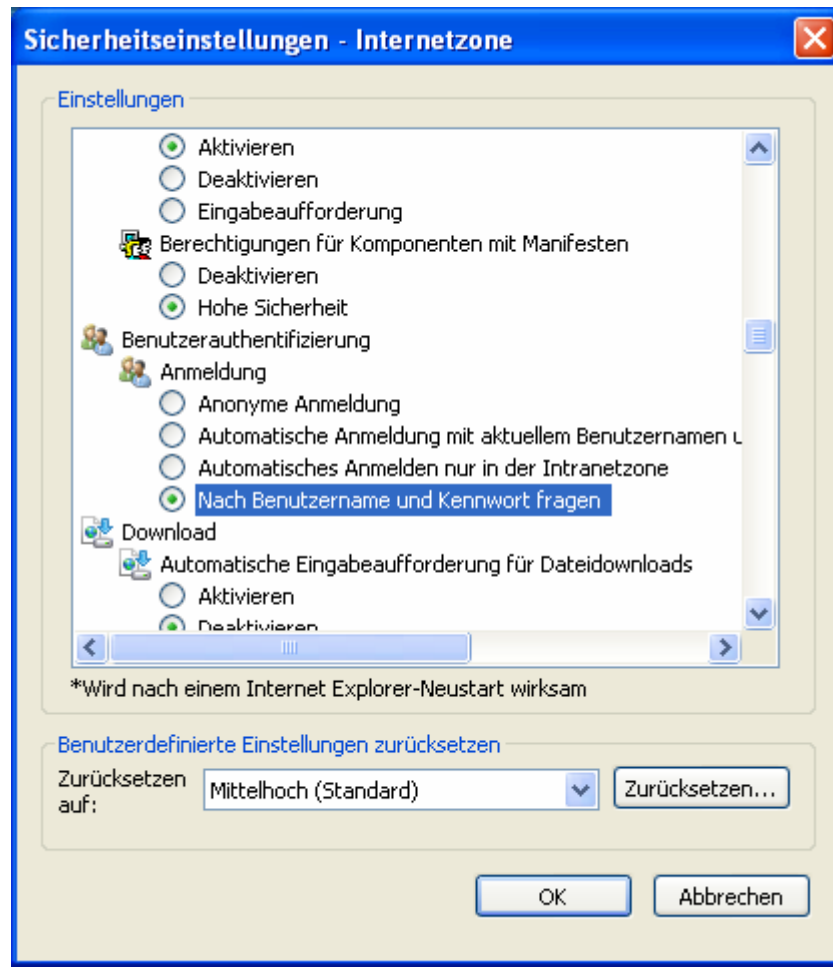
Sicherheitseinstellungen - Internetzone

Einstellungen

Aktivieren
Deaktivieren
Eingabeaufforderung
Berechtigungen für Komponenten mit Manifesten
Deaktivieren
Hohe Sicherheit
Benutzerauthentifizierung
Anmeldung
Anonyme Anmeldung
Automatische Anmeldung mit aktuellem Benutzernamen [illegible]
Automatisches Anmelden nur in der Intranetzone
Nach Benutzername und Kennwort fragen
Download
Automatische Eingabeaufforderung für Dateidownloads
Aktivieren
Deaktivieren

*Wird nach einem Internet Explorer-Neustart wirksam

Benutzerdefinierte Einstellungen zurücksetzen

Zurücksetzen auf:
Mittelhoch (Standard)
Zurücksetzen...

OK
Abbrechen